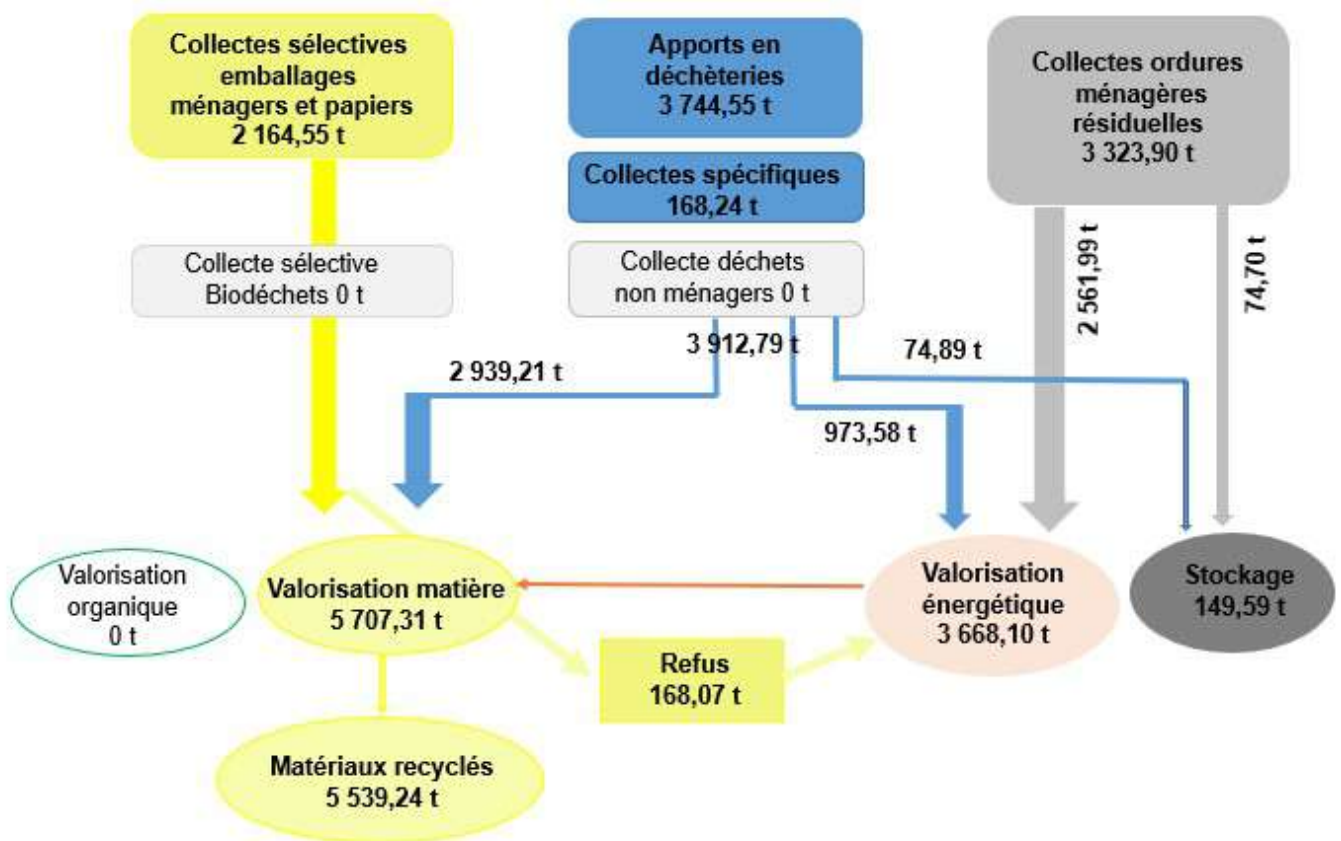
Collectes sélectives emballages ménagers et papiers
2 164,55 t

Apports en déchèteries
3 744,55 t

Collectes ordures ménagères résiduelles
3 323,90 t

Collectes spécifiques
168,24 t

Collecte sélective Biodéchets 0 t

Collecte déchets non ménagers 0 t

2 561,99 t

74,70 t

3 912,79 t

74,89 t

2 939,21 t

973,58 t

Valorisation organique
0 t

Valorisation matière
5 707,31 t

Valorisation énergétique
3 668,10 t

Stockage
149,59 t

Refus
168,07 t

Matériaux recyclés
5 539,24 t